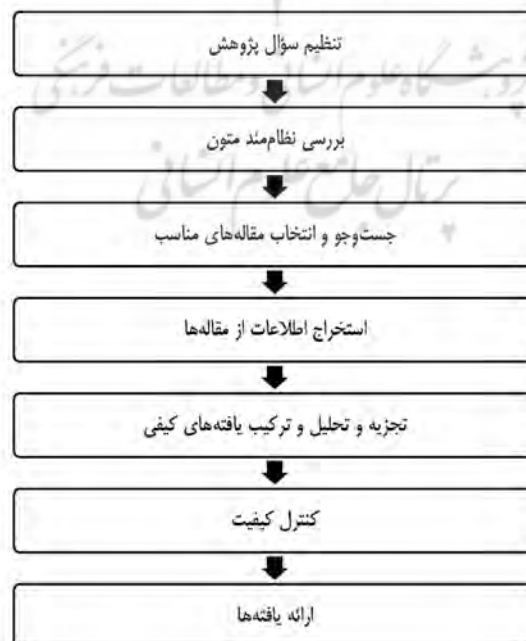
تنظیم سؤال پژوهش

بررسی نظام‌مند متون

جست‌وجو و انتخاب مقاله‌های مناسب

استخراج اطلاعات از مقاله‌ها

تجزیه و تحلیل و ترکیب یافته‌های کیفی

کنترل کیفیت

ارائه یافته‌ها

پژوهشگاه علوم انسانی و مطالعات فرهنگی
پرتال جامع علوم انسانی